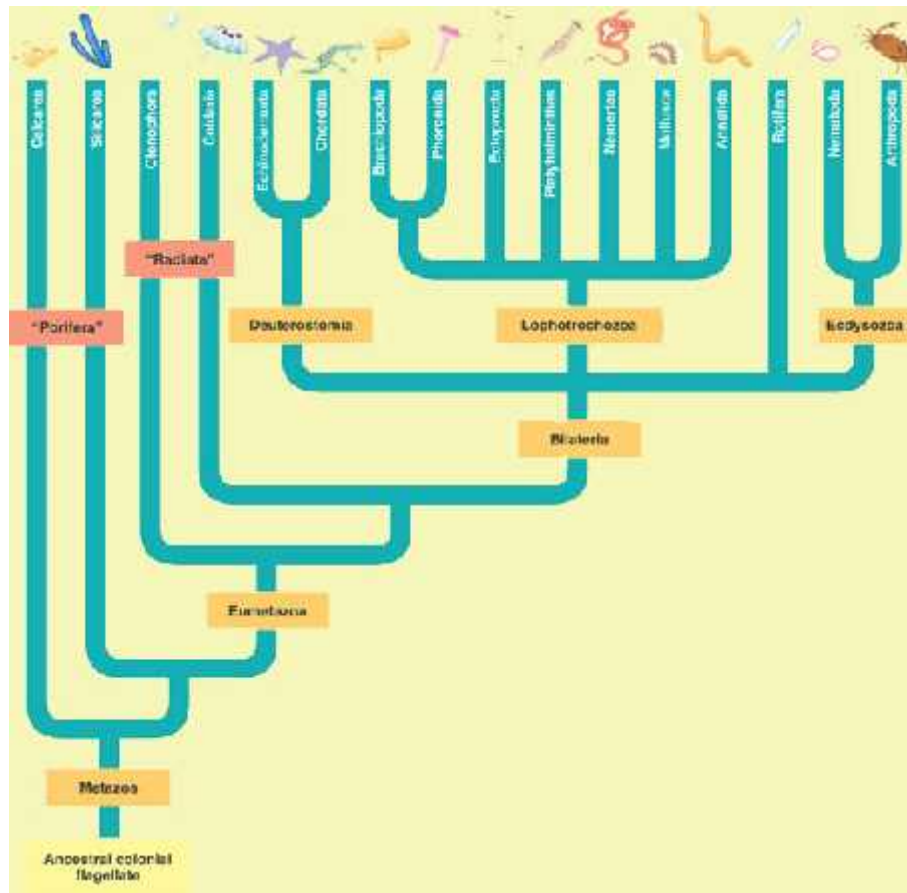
Calcarea

Silicea

Ctenophora

Cnidaria

Echinodermata

Chordata

Brachiopoda

Phoronida

Ectoprocta

Platyhelminthes

Nemertea

Mollusca

Annelida

Rotifera

Nematoda

Arthropoda

"Radiata"

"Porifera"

Deuterostomia

Lophotrochozoa

Ecdysozoa

Bilateria

Eumetazoa

Metazoa

Ancestral colonial flagellate